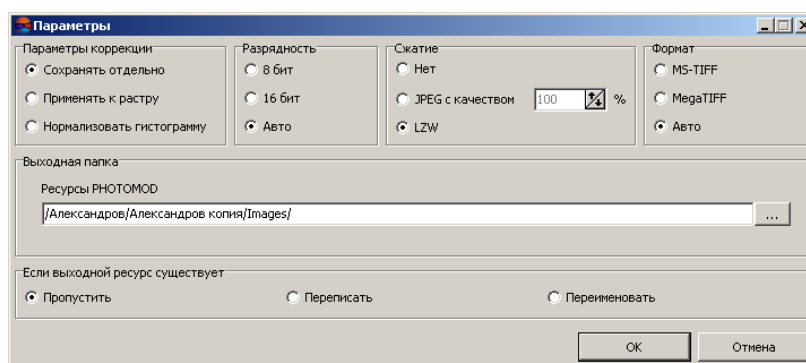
Параметры

Параметры коррекции
Сохранять отдельно
Применять к растру
Нормализовать гистограмму

Разрядность
8 бит
16 бит
Авто

Сжатие
Нет
JPEG с качеством 100 %
LZW

Формат
MS-TIFF
MegaTIFF
Авто

Выходная папка
Ресурсы PHOTOMOD
/Александров/Александров копия/Images/
...

Если выходной ресурс существует
Пропустить
Переписать
Переименовать

OK
Отмена